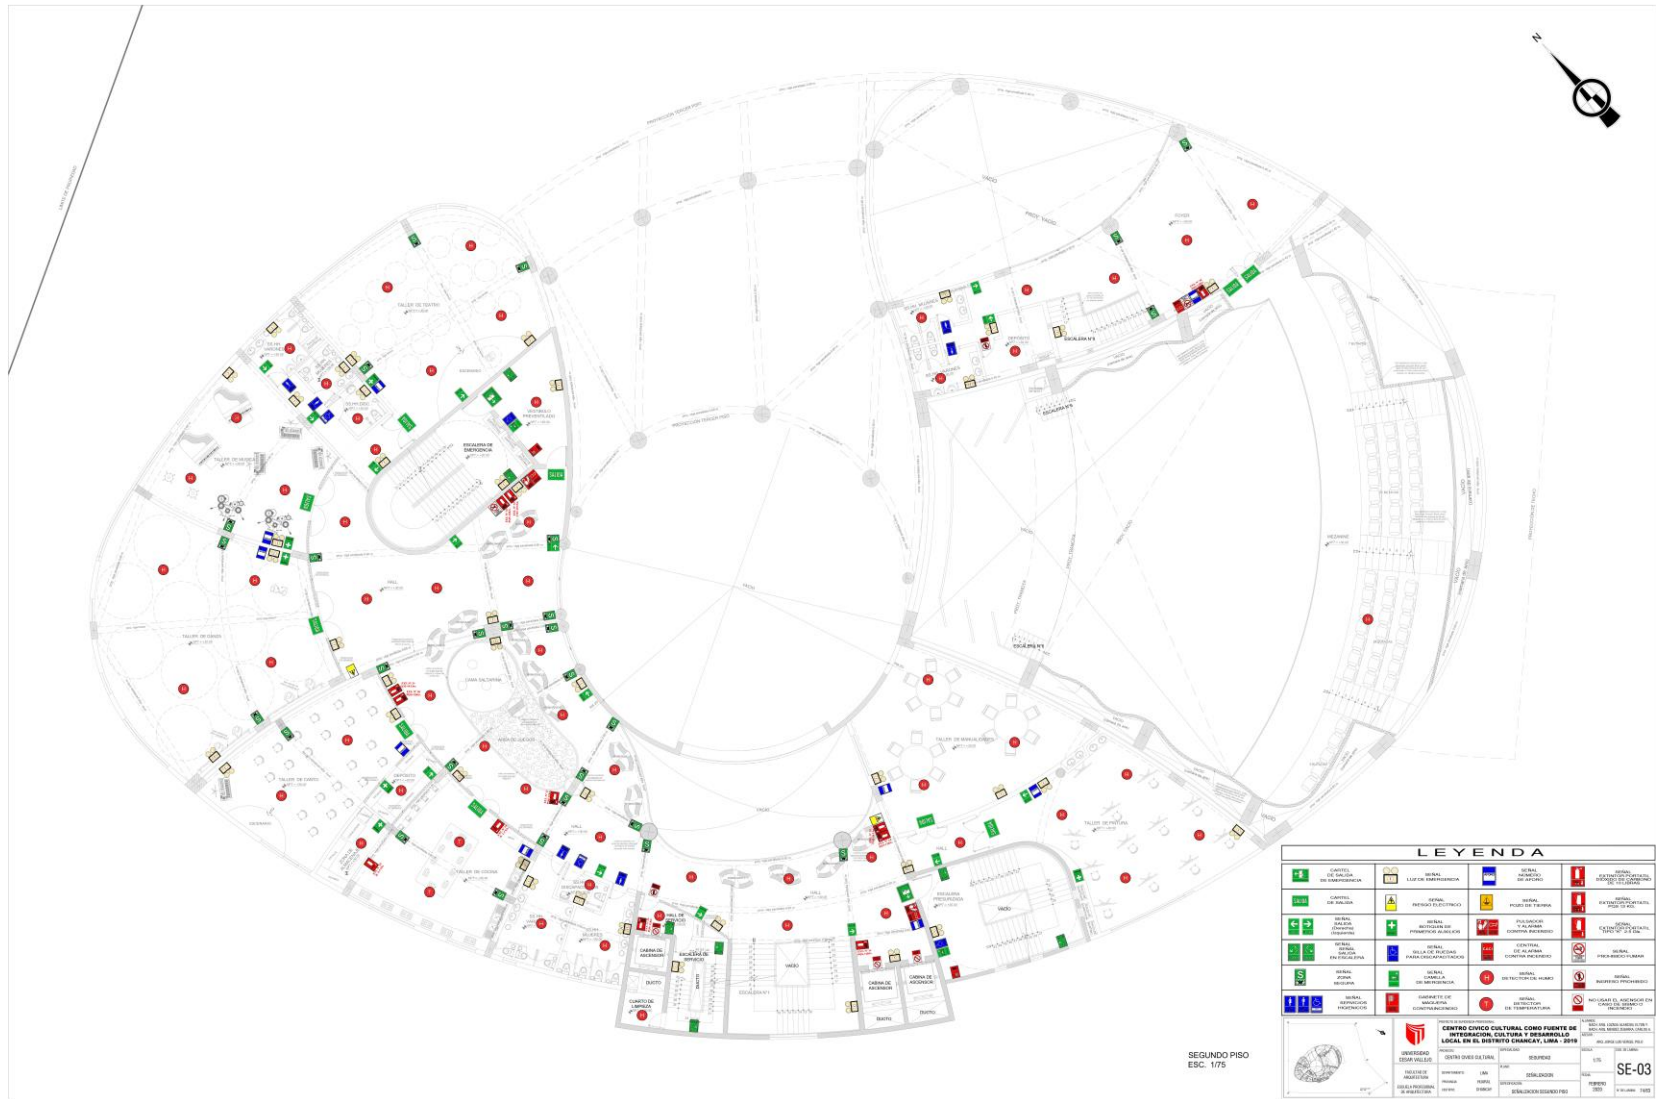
N

LEYENDA

| | CARTEL DE SALIDA DE EMERGENCIA | | SEÑAL LUZ DE EMERGENCIA | | SEÑAL NÚMERO DE AFORO | | SEÑAL EXTINTOR PORTATIL DIOXIDO DE CARBONO DE 10 LIBRAS |
|---|---|---|---|---|---|---|---|
| SALIDA | CARTEL DE SALIDA | | SEÑAL RIESGO ELECTRICO | | SEÑAL POZO DE TIERRA | | SEÑAL EXTINTOR PORTATIL PQS 12 KG. |
| | SEÑAL SALIDA (Derecha) (Izquierda) | | SEÑAL BOTIQUIN DE PRIMEROS AUXILIOS | | PULSADOR Y ALARMA CONTRA INCENDIO | | SEÑAL EXTINTOR PORTATIL TIPO "K" 2.5 GAL |
| | SEÑAL SALIDA EN ESCALERA | | SEÑAL SILLA DE RUEDAS PARA DISCAPACITADOS | | CENTRAL DE ALARMA CONTRA INCENDIO | | SEÑAL PROHIBIDO FUMAR |
| | SEÑAL ZONA SEGURA | | SEÑAL CAMILLA DE EMERGENCIA | | SEÑAL DETECTOR DE HUMO | | SEÑAL INGRESO PROHIBIDO |
| | SEÑAL SERVICIOS HIGIENICOS | | GABINETE DE MANGUERA CONTRAINCENDIO | | SEÑAL DETECTOR DE TEMPERATURA | | NO USAR EL ASCENSOR EN CASO DE SISMO O INCENDIO |

CENTRO CIVICO CULTURAL COMO FUENTE DE INTEGRACION, CULTURA Y DESARROLLO LOCAL EN EL DISTRITO CHANCAY, LIMA - 2019

UNIVERSIDAD CESAR VALLEJO
FACULTAD DE ARQUITECTURA
ESCUELA PROFESIONAL DE ARQUITECTURA
CENTRO CIVICO CULTURAL
SEGURIDAD
SEÑALIZACION
SEÑALIZACION SEGUNDO PISO
LIMA
HUARAL
CHANCAY
FEBRERO 2020
SE-03

SEGUNDO PISO
ESC. 1/75

ESCALERA DE EMERGENCIA
TALLER DE TEXTIL
TALLER DE MUSICA
TALLER DE DANZA
TALLER DE CANTO
TALLER DE COCINA
TALLER DE MANUALIDADES
TALLER DE PINTURA
HALL
DEPOSITO
VACIO
CABINA DE ASCENSOR
ESCALERA DE SERVICIO
CUARTO DE LIMPIEZA
DUCTO
ESCALERA Nº1
ESCALERA Nº3
ESCALERA Nº4
FOYER
MEZANINE
SALIDA